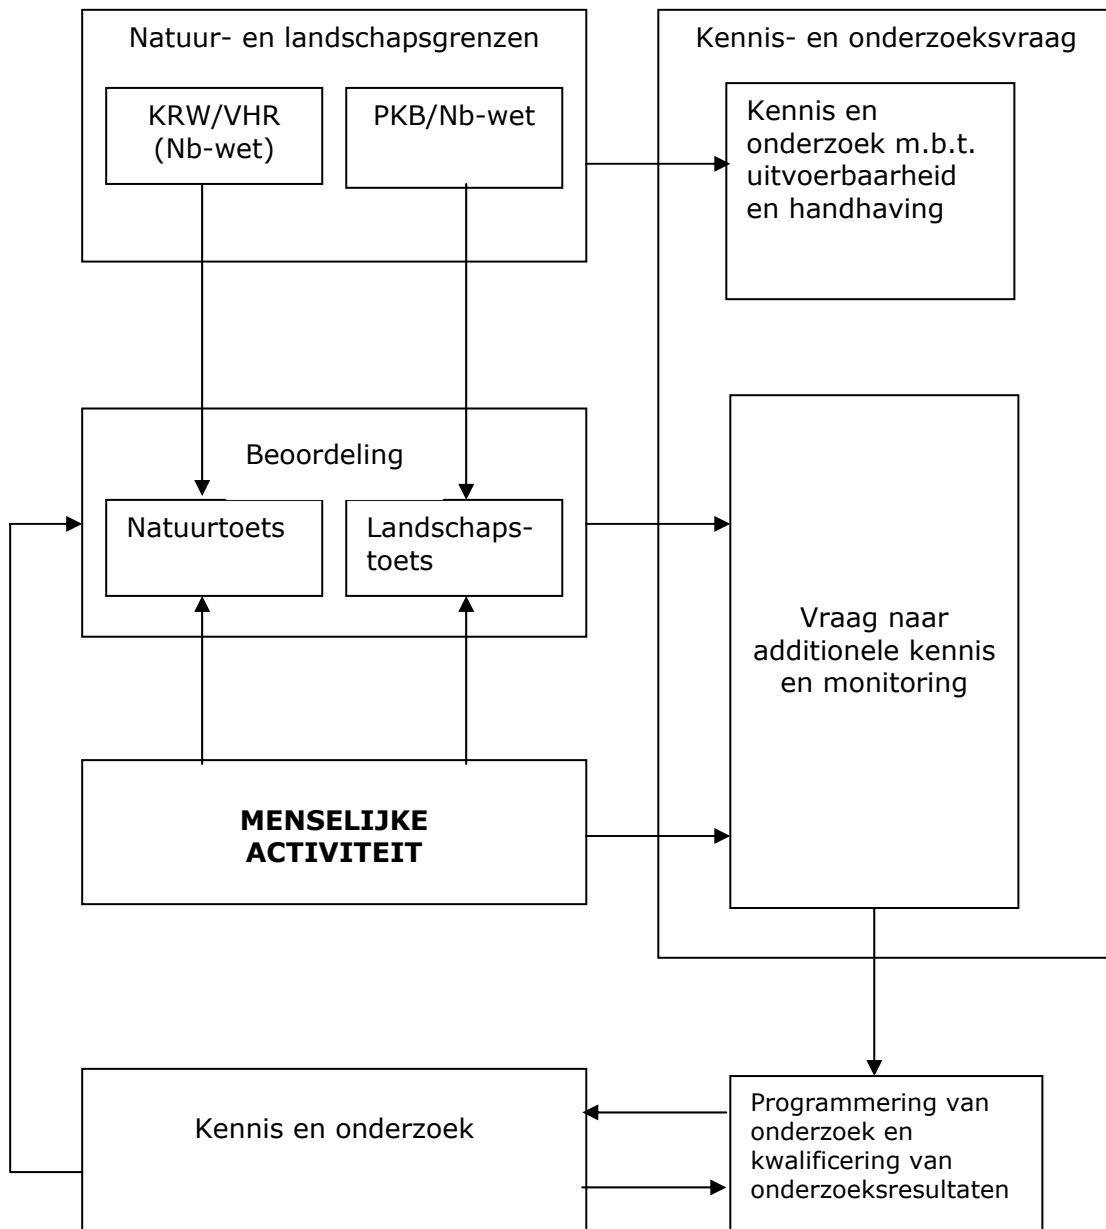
Natuur- en landschapsgrenzen

KRW/VHR (Nb-wet)

PKB/Nb-wet

Kennis- en onderzoeksvraag

Kennis en onderzoek m.b.t. uitvoerbaarheid en handhaving

Beoordeling

Natuurtoets

Landschapstoets

Vraag naar additionele kennis en monitoring

**MENSELIJKE ACTIVITEIT**

Kennis en onderzoek

Programmering van onderzoek en kwalificering van onderzoeksresultaten